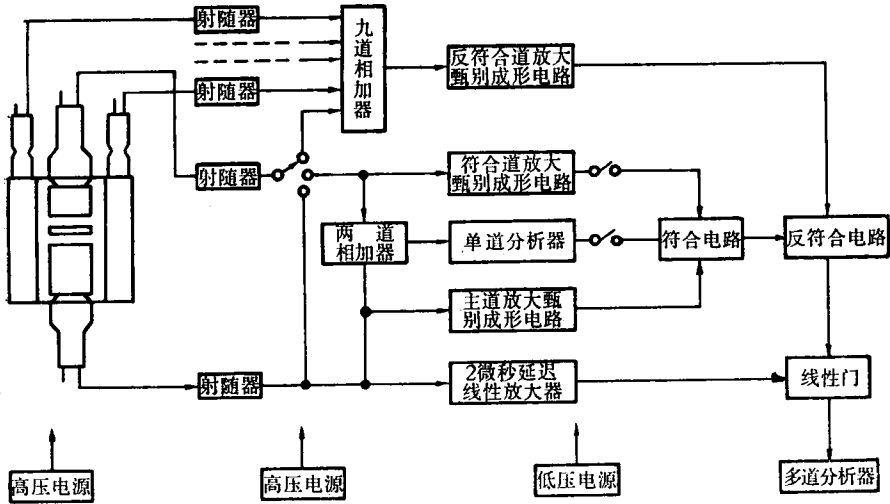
射随器

射随器

射随器

九道相加器

反符合道放大甄别成形电路

符合道放大甄别成形电路

两道相加器

单道分析器

符合电路

反符合电路

主道放大甄别成形电路

射随器

2微秒延迟线性放大器

线性门

高压电源

高压电源

低压电源

多道分析器